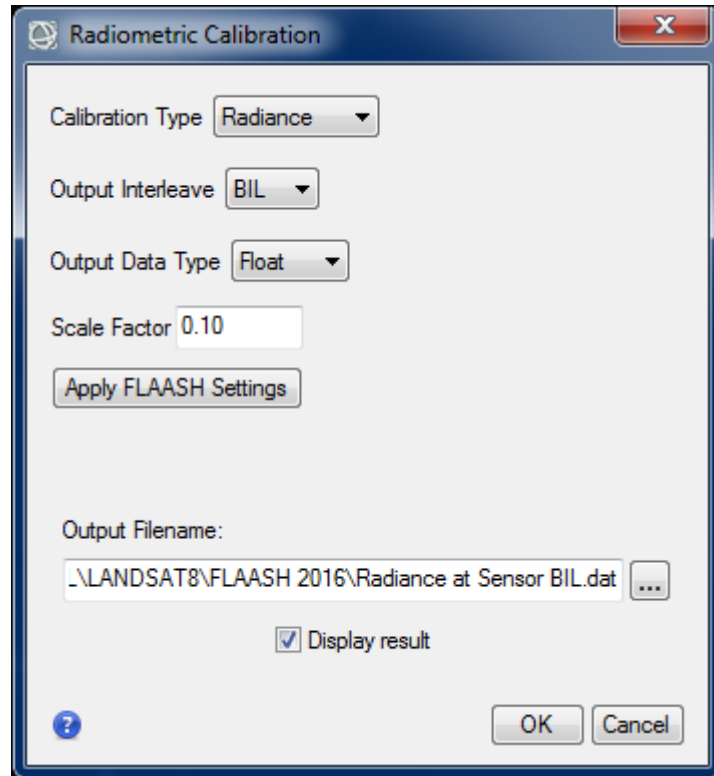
Radiometric Calibration

Calibration Type Radiance

Output Interleave BIL

Output Data Type Float

Scale Factor 0.10

Apply FLAASH Settings

Output Filename:

_\LANDSAT8\FLAASH 2016\Radiance at Sensor BIL.dat ...

Display result

OK Cancel